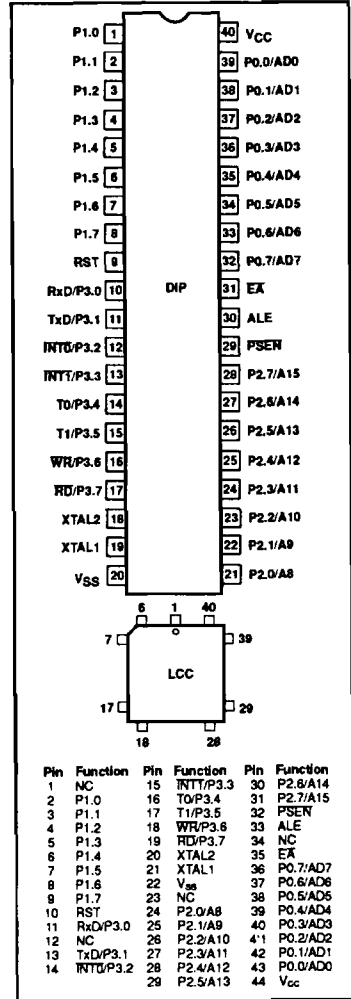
P1.0 1
P1.1 2
P1.2 3
P1.3 4
P1.4 5
P1.5 6
P1.6 7
P1.7 8
RST 9
RxD/P3.0 10
TxD/P3.1 11
$\overline{INT0}$/P3.2 12
$\overline{INT1}$/P3.3 13
T0/P3.4 14
T1/P3.5 15
$\overline{WR}$/P3.6 16
$\overline{RD}$/P3.7 17
XTAL2 18
XTAL1 19
$V_{SS}$ 20

DIP

40 $V_{CC}$
39 P0.0/AD0
38 P0.1/AD1
37 P0.2/AD2
36 P0.3/AD3
35 P0.4/AD4
34 P0.5/AD5
33 P0.6/AD6
32 P0.7/AD7
31 $\overline{EA}$
30 ALE
29 $\overline{PSEN}$
28 P2.7/A15
27 P2.6/A14
26 P2.5/A13
25 P2.4/A12
24 P2.3/A11
23 P2.2/A10
22 P2.1/A9
21 P2.0/A8

6 1 40
7 39
LCC
17 29
18 28

| Pin | Function | Pin | Function | Pin | Function |
|---|---|---|---|---|---|
| 1 | NC | 15 | $\overline{INT1}$/P3.3 | 30 | P2.6/A14 |
| 2 | P1.0 | 16 | T0/P3.4 | 31 | P2.7/A15 |
| 3 | P1.1 | 17 | T1/P3.5 | 32 | $\overline{PSEN}$ |
| 4 | P1.2 | 18 | $\overline{WR}$/P3.6 | 33 | ALE |
| 5 | P1.3 | 19 | $\overline{RD}$/P3.7 | 34 | NC |
| 6 | P1.4 | 20 | XTAL2 | 35 | $\overline{EA}$ |
| 7 | P1.5 | 21 | XTAL1 | 36 | P0.7/AD7 |
| 8 | P1.6 | 22 | $V_{ss}$ | 37 | P0.6/AD6 |
| 9 | P1.7 | 23 | NC | 38 | P0.5/AD5 |
| 10 | RST | 24 | P2.0/A8 | 39 | P0.4/AD4 |
| 11 | RxD/P3.0 | 25 | P2.1/A9 | 40 | P0.3/AD3 |
| 12 | NC | 26 | P2.2/A10 | 41 | P0.2/AD2 |
| 13 | TxD/P3.1 | 27 | P2.3/A11 | 42 | P0.1/AD1 |
| 14 | $\overline{INT0}$/P3.2 | 28 | P2.4/A12 | 43 | P0.0/AD0 |
| | | 29 | P2.5/A13 | 44 | $V_{cc}$ |